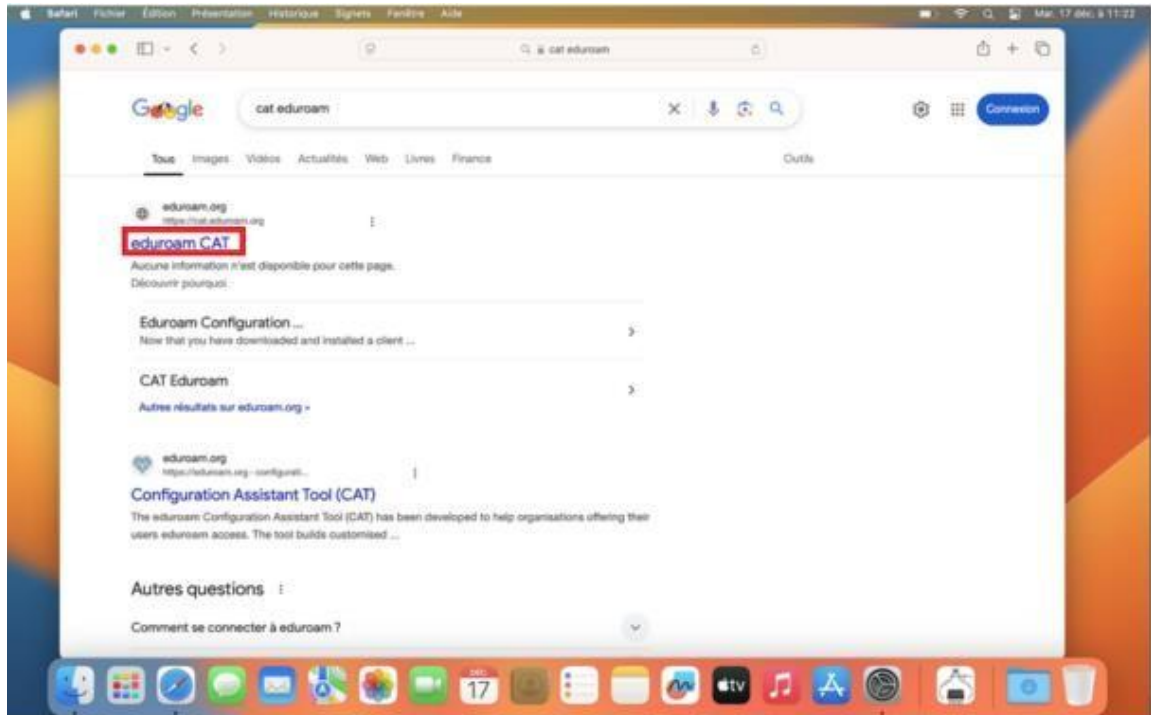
Safari Fichier Édition Présentation Historique Signets Fenêtre Aide

Mar. 17 déc. à 11:22

cat eduroam

Google

cat eduroam

Connexion

Tous Images Vidéos Actualités Web Livres Finance

Outils

eduroam.org
https://cat.eduroam.org

eduroam CAT

Aucune information n'est disponible pour cette page.
Découvrir pourquoi

Eduroam Configuration ...
Now that you have downloaded and installed a client ...

CAT Eduroam

Autres résultats sur eduroam.org »

eduroam.org
https://eduroam.org › configurati...

Configuration Assistant Tool (CAT)

The eduroam Configuration Assistant Tool (CAT) has been developed to help organisations offering their users eduroam access. The tool builds customised ...

Autres questions

Comment se connecter à eduroam ?

17

tv